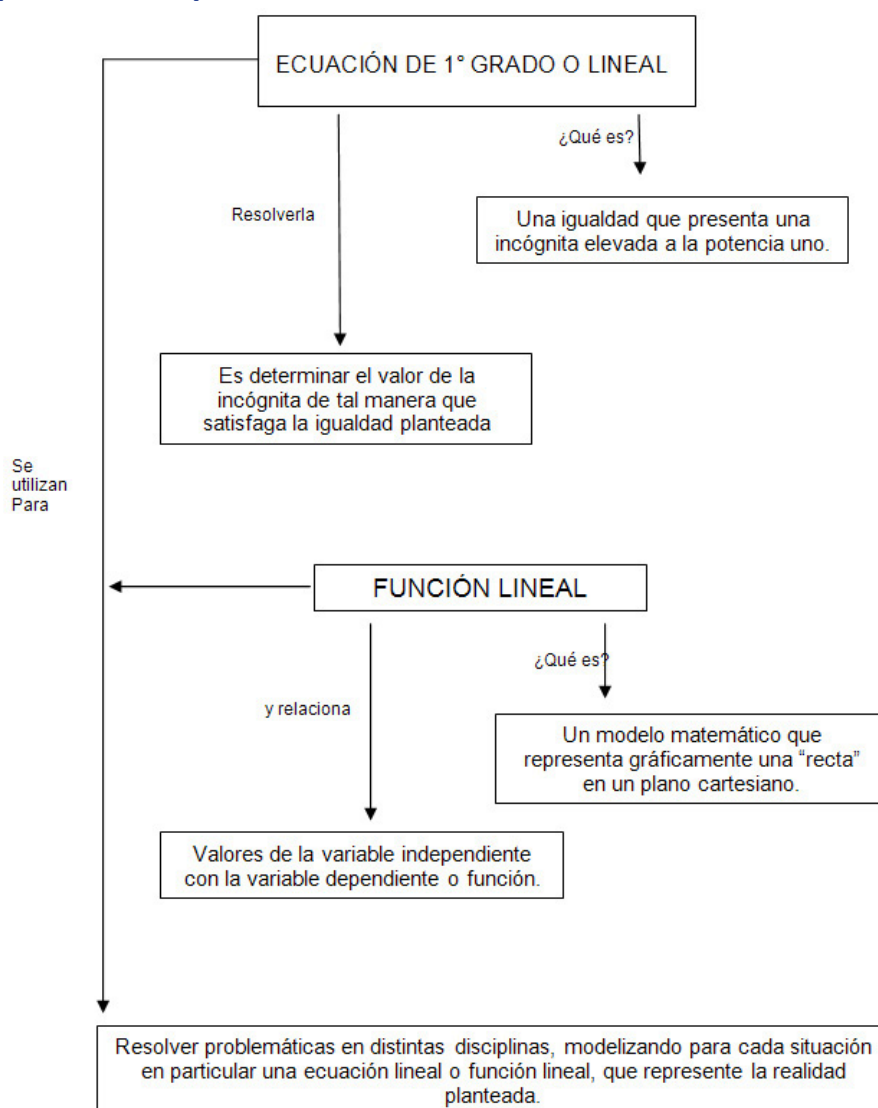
ECUACIÓN DE 1° GRADO O LINEAL

¿Qué es?

Una igualdad que presenta una incógnita elevada a la potencia uno.

Resolverla

Es determinar el valor de la incógnita de tal manera que satisfaga la igualdad planteada

Se utilizan Para

FUNCIÓN LINEAL

¿Qué es?

Un modelo matemático que representa gráficamente una "recta" en un plano cartesiano.

y relaciona

Valores de la variable independiente con la variable dependiente o función.

Resolver problemáticas en distintas disciplinas, modelizando para cada situación en particular una ecuación lineal o función lineal, que represente la realidad planteada.